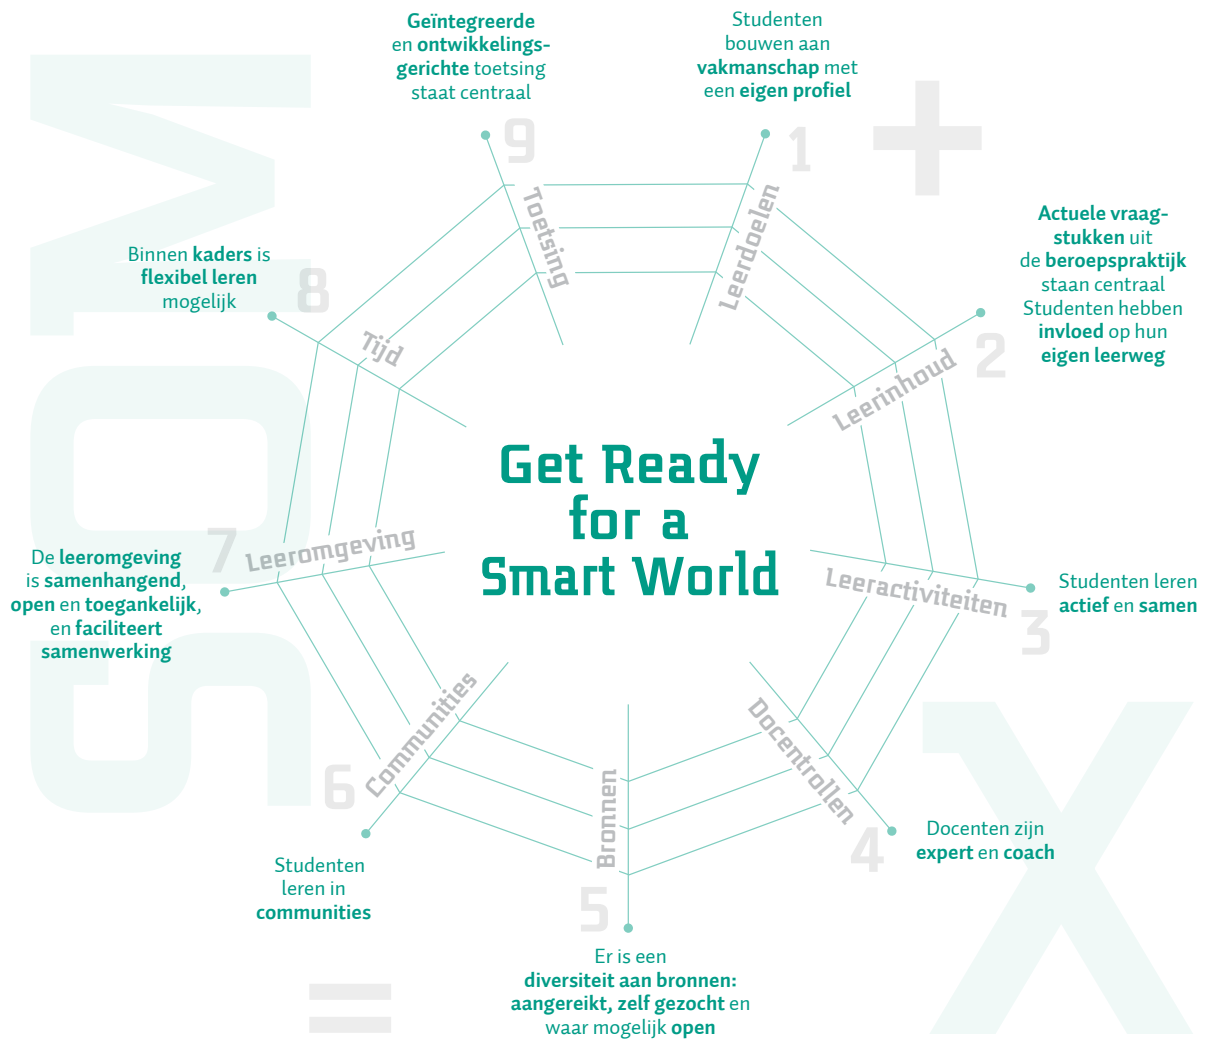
Geïntegreerde en ontwikkelingsgerichte toetsing staat centraal

9

Toetsing

Studenten bouwen aan vakmanschap met een eigen profiel

1

Leerdoelen

Actuele vraagstukken uit de beroepspraktijk staan centraal Studenten hebben invloed op hun eigen leerweg

2

Leerinhoud

Binnen kaders is flexibel leren mogelijk

8

Tijd

Get Ready for a Smart World

7

Leeromgeving

De leeromgeving is samenhangend, open en toegankelijk, en faciliteert samenwerking

Leeractiviteiten

Studenten leren actief en samen

3

Communities

6

Bronnen

Docentrollen

Docenten zijn expert en coach

4

Studenten leren in communities

5

Er is een diversiteit aan bronnen: aangereikt, zelf gezocht en waar mogelijk open

SOV

+

X

=